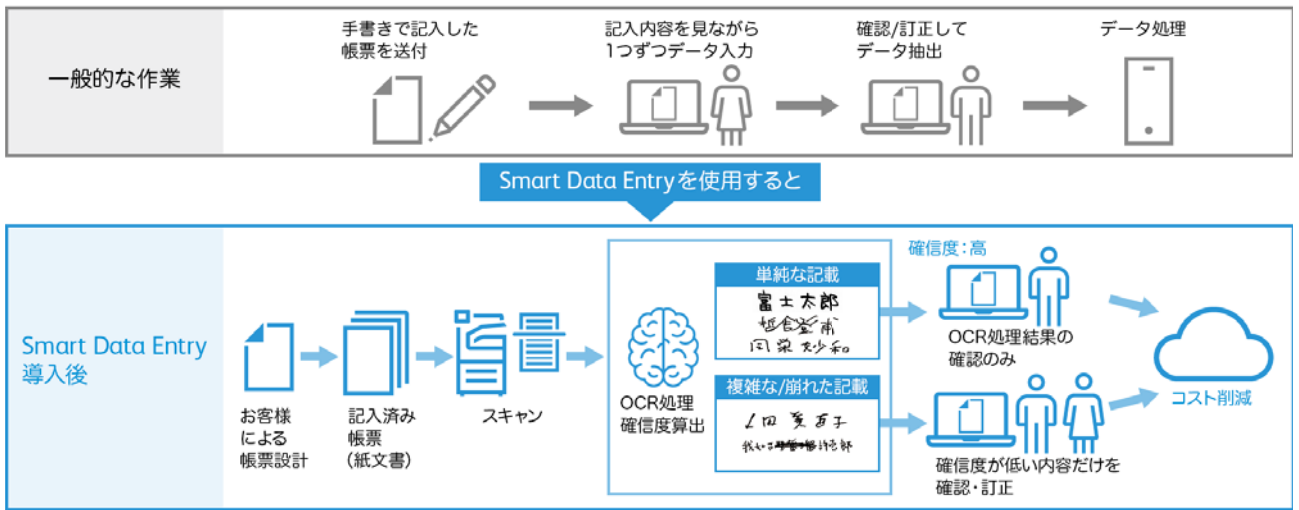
一般的な作業

手書きで記入した帳票を送付

記入内容を見ながら1つずつデータ入力

確認/訂正してデータ抽出

データ処理

Smart Data Entryを使用すると

Smart Data Entry導入後

お客様による帳票設計

記入済み帳票（紙文書）

スキャン

OCR処理確信度算出

単純な記載

富士太郎
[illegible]
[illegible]

複雑な/崩れた記載

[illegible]
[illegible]

確信度：高

OCR処理結果の確認のみ

確信度が低い内容だけを確認・訂正

コスト削減